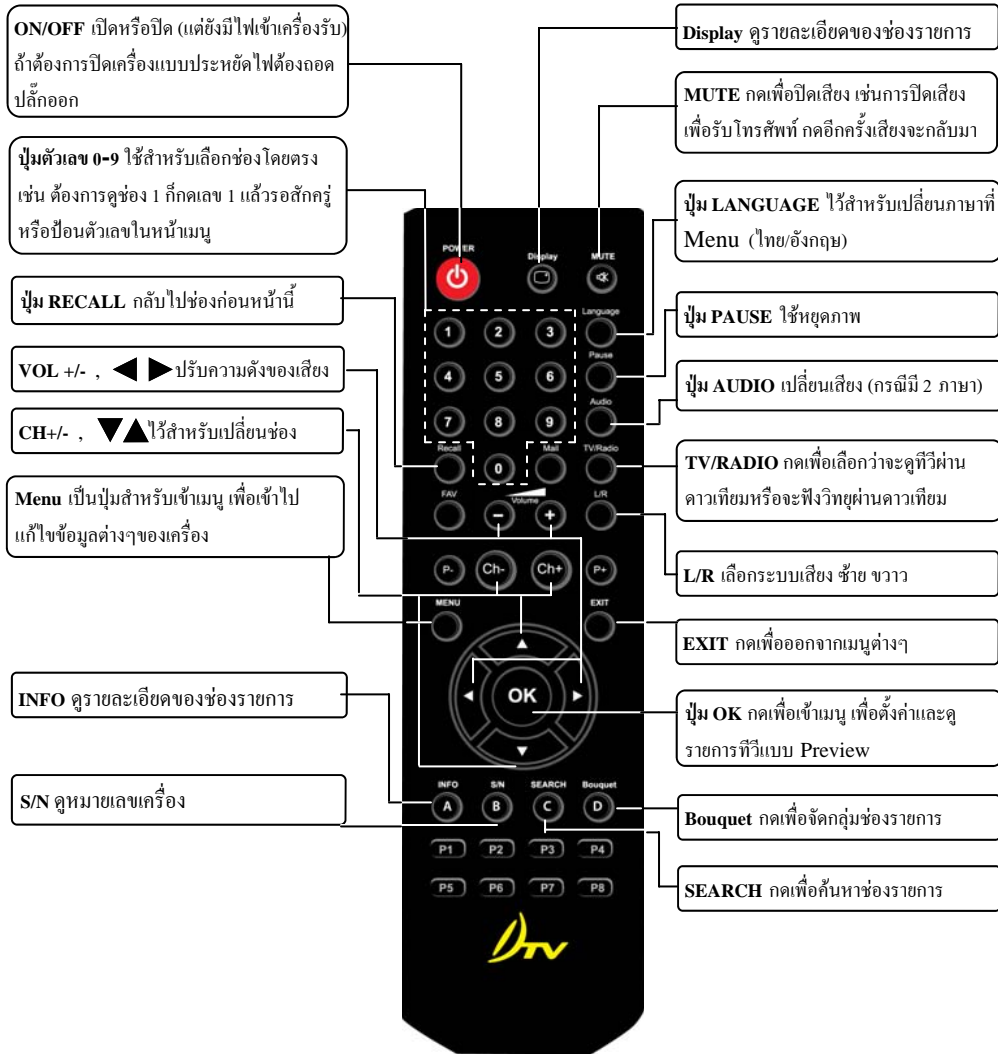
ON/OFF เปิดหรือปิด (แต่ยังมีไฟเข้าเครื่องรับ) ถ้าต้องการปิดเครื่องแบบประหยัดไฟต้องถอดปลั๊กออก

ปุ่มตัวเลข 0-9 ใช้สำหรับเลือกช่องโดยตรง เช่น ต้องการดูช่อง 1 ก็กดเลข 1 แล้วรอสักครู่ หรือป้อนตัวเลขในหน้าเมนู

ปุ่ม RECALL กลับไปช่องก่อนหน้านี้

VOL +/- , ◀ ▶ ปรับความดังของเสียง

CH+/- , ▼▲ ไว้สำหรับเปลี่ยนช่อง

Menu เป็นปุ่มสำหรับเข้าเมนู เพื่อเข้าไปแก้ไขข้อมูลต่างๆของเครื่อง

INFO ดูรายละเอียดของช่องรายการ

S/N ดูหมายเลขเครื่อง

Display ดูรายละเอียดของช่องรายการ

MUTE กดเพื่อปิดเสียง เช่นการปิดเสียงเพื่อรับโทรศัพท์ กดอีกครั้งเสียงจะกลับมา

ปุ่ม LANGUAGE ไว้สำหรับเปลี่ยนภาษาที่ Menu (ไทย/อังกฤษ)

ปุ่ม PAUSE ใช้หยุดภาพ

ปุ่ม AUDIO เปลี่ยนเสียง (กรณีมี 2 ภาษา)

TV/RADIO กดเพื่อเลือกว่าจะดูทีวีผ่านดาวเทียมหรือจะฟังวิทยุผ่านดาวเทียม

L/R เลือกระบบเสียง ซ้าย ขวาว

EXIT กดเพื่อออกจากเมนูต่างๆ

ปุ่ม OK กดเพื่อเข้าเมนู เพื่อตั้งค่าและดูรายการทีวีแบบ Preview

Bouquet กดเพื่อจัดกลุ่มช่องรายการ

SEARCH กดเพื่อค้นหาช่องรายการ

POWER Display MUTE
1 2 3 Language
4 5 6 Pause
7 8 9 Audio
Recall 0 Mail TV/Radio
FAV Volume L/R
− +
P- Ch- Ch+ P+
MENU EXIT
OK
INFO S/N SEARCH Bouquet
A B C D
P1 P2 P3 P4
P5 P6 P7 P8
DTV